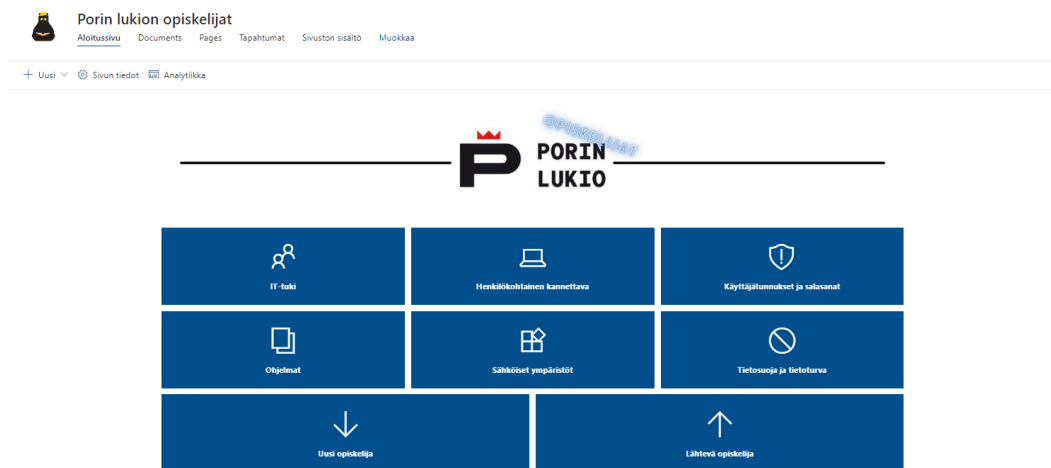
Porin lukion opiskelijat

Aloitussivu Documents Pages Tapahtumat Sivuston sisältö Muokkaa

+ Uusi Sivun tiedot Analytiikka

OPISKELIJAT

PORIN LUKIO

IT-tuki

Henkilökohtainen kannettava

Käyttäjätunnukset ja salasanat

Ohjelmat

Sähköiset ympäristöt

Tietosuoja ja tietoturva

Uusi opiskelija

Lähtevä opiskelija